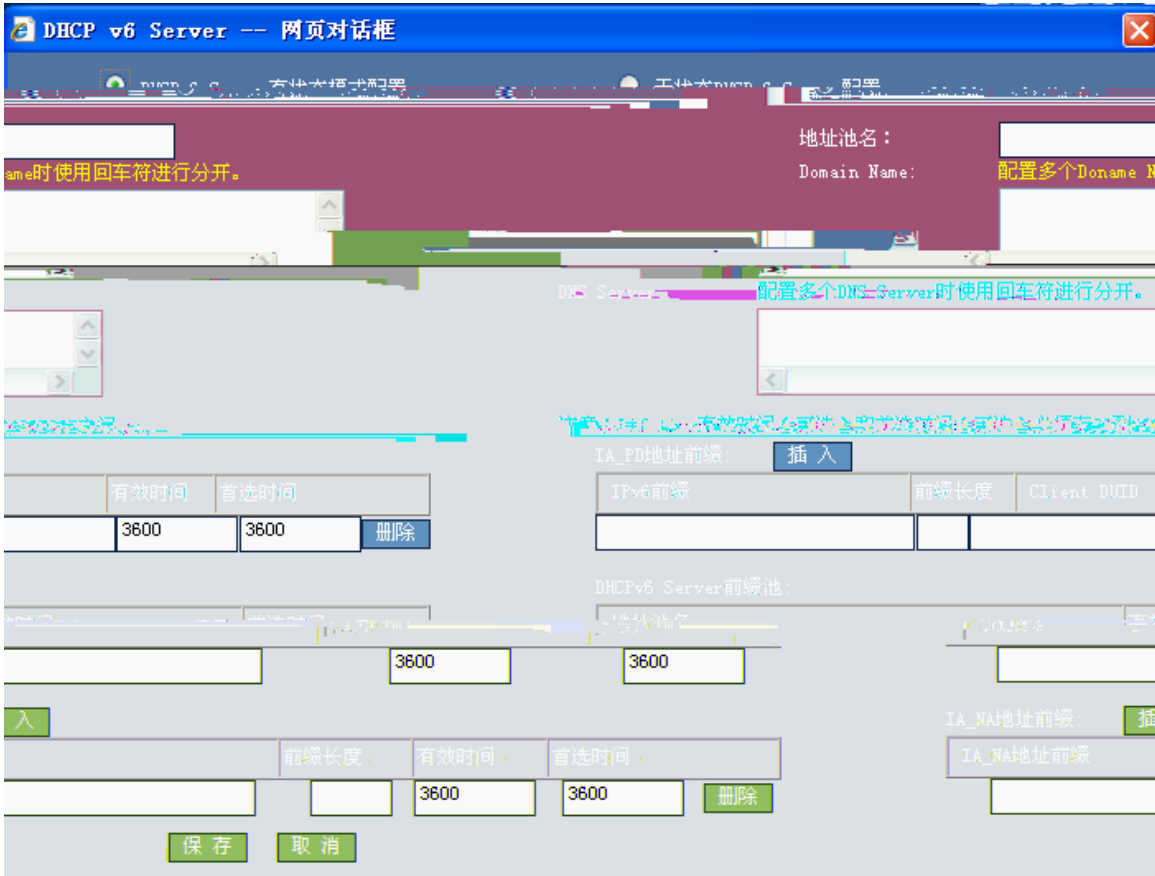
DHCP v6 Server -- 网页对话框

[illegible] 有状态模式配置 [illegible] 无状态DHCPv6 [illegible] 配置

地址池名：

ame时使用回车符进行分开。

Domain Name: 配置多个Doname N

DNS Server: 配置多个DNS Server时使用回车符进行分开。

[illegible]

IA_PD地址前缀: 插 入

| | 有效时间 | 首选时间 | |
|---|---|---|---|
| | 3600 | 3600 | 删除 |

| IPv6前缀 | 前缀长度 | Client DUID |
|---|---|---|
| | | |

DHCPv6 Server前缀池:

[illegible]

3600 3600

入

IA_NA地址前缀: 插

| | 前缀长度 | 有效时间 | 首选时间 | |
|---|---|---|---|---|
| | | 3600 | 3600 | 删除 |

IA_NA地址前缀

保 存 取 消